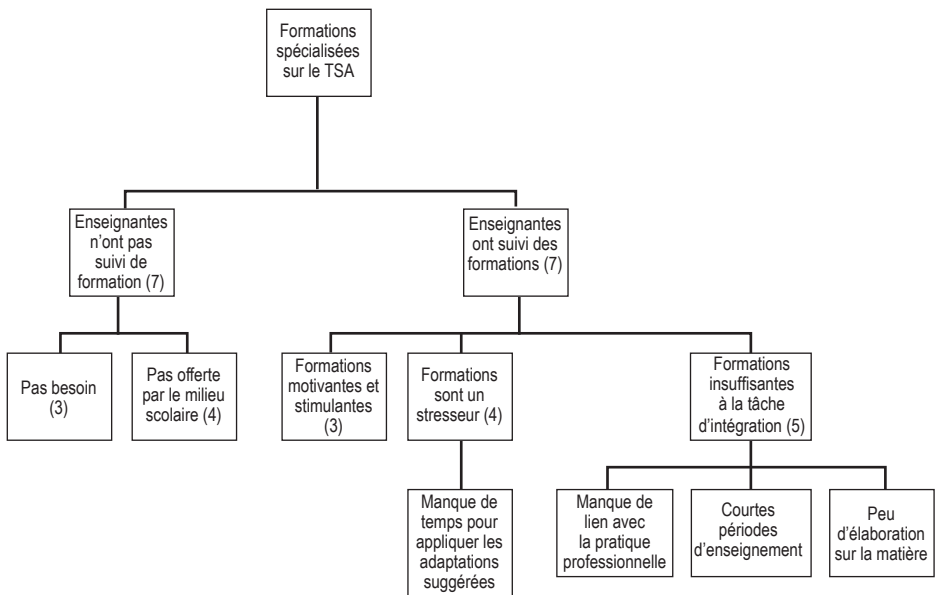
Formations spécialisées sur le TSA

Enseignantes n'ont pas suivi de formation (7)

Enseignantes ont suivi des formations (7)

Pas besoin (3)

Pas offerte par le milieu scolaire (4)

Formations motivantes et stimulantes (3)

Formations sont un stresseur (4)

Formations insuffisantes à la tâche d'intégration (5)

Manque de temps pour appliquer les adaptations suggérées

Manque de lien avec la pratique professionnelle

Courtes périodes d'enseignement

Peu d'élaboration sur la matière